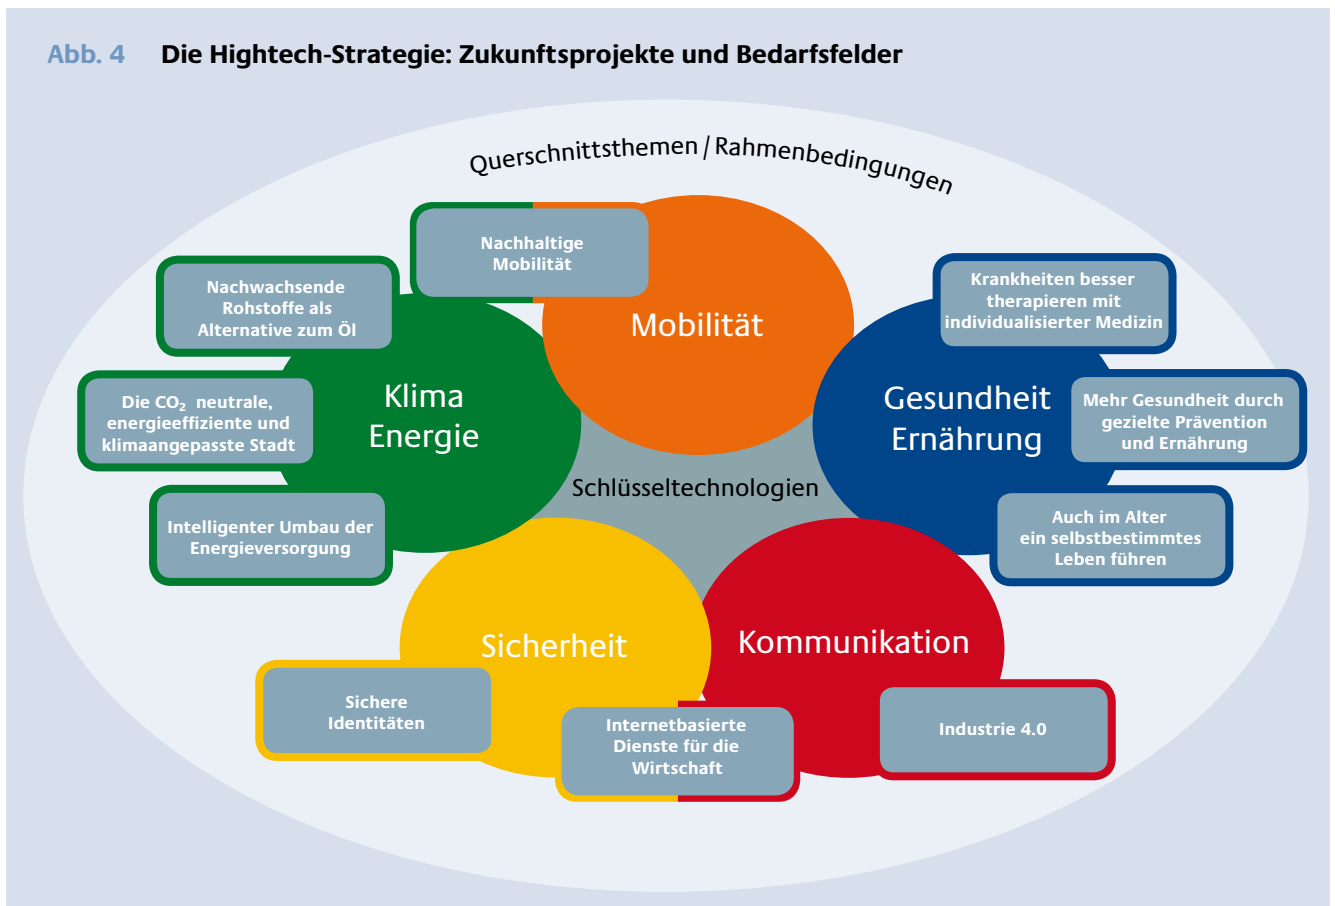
Abb. 4 Die Hightech-Strategie: Zukunftsprojekte und Bedarfsfelder

Querschnittsthemen / Rahmenbedingungen

Nachhaltige Mobilität

Mobilität

Nachwachsende Rohstoffe als Alternative zum Öl

Klima Energie

Die $CO_2$ neutrale, energieeffiziente und klimaangepasste Stadt

Intelligenter Umbau der Energieversorgung

Krankheiten besser therapieren mit individualisierter Medizin

Gesundheit Ernährung

Mehr Gesundheit durch gezielte Prävention und Ernährung

Auch im Alter ein selbstbestimmtes Leben führen

Schlüsseltechnologien

Sicherheit

Kommunikation

Sichere Identitäten

Internetbasierte Dienste für die Wirtschaft

Industrie 4.0